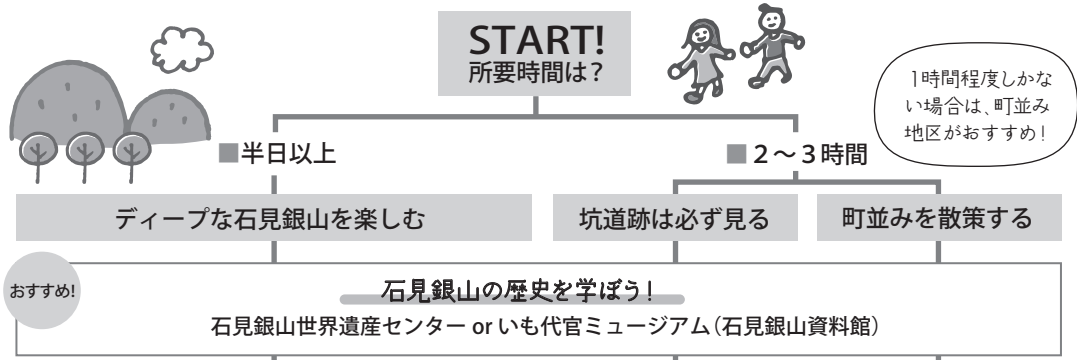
START!
所要時間は?

1時間程度しかない場合は、町並み地区がおすすめ!

■半日以上

■２～３時間

ディープな石見銀山を楽しむ

坑道跡は必ず見る

町並みを散策する

おすすめ!

石見銀山の歴史を学ぼう!

石見銀山世界遺産センター or いも代官ミュージアム(石見銀山資料館)